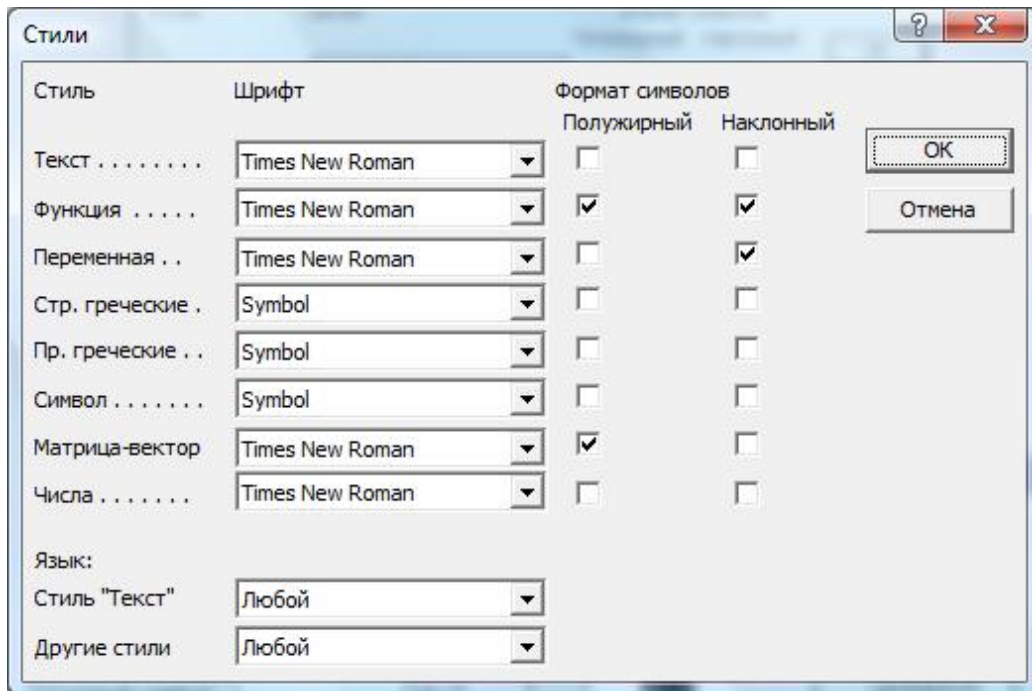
Стили

Стиль Шрифт Формат символов
Полужирный Наклонный

| Стиль | Шрифт | Полужирный | Наклонный |
|---|---|---|---|
| Текст . . . . . . . . | Times New Roman | | |
| Функция . . . . . | Times New Roman | ✓ | ✓ |
| Переменная . . | Times New Roman | | ✓ |
| Стр. греческие . | Symbol | | |
| Пр. греческие . . | Symbol | | |
| Символ . . . . . . . | Symbol | | |
| Матрица-вектор | Times New Roman | ✓ | |
| Числа . . . . . . . | Times New Roman | | |

OK
Отмена

Язык:
Стиль "Текст" Любой
Другие стили Любой